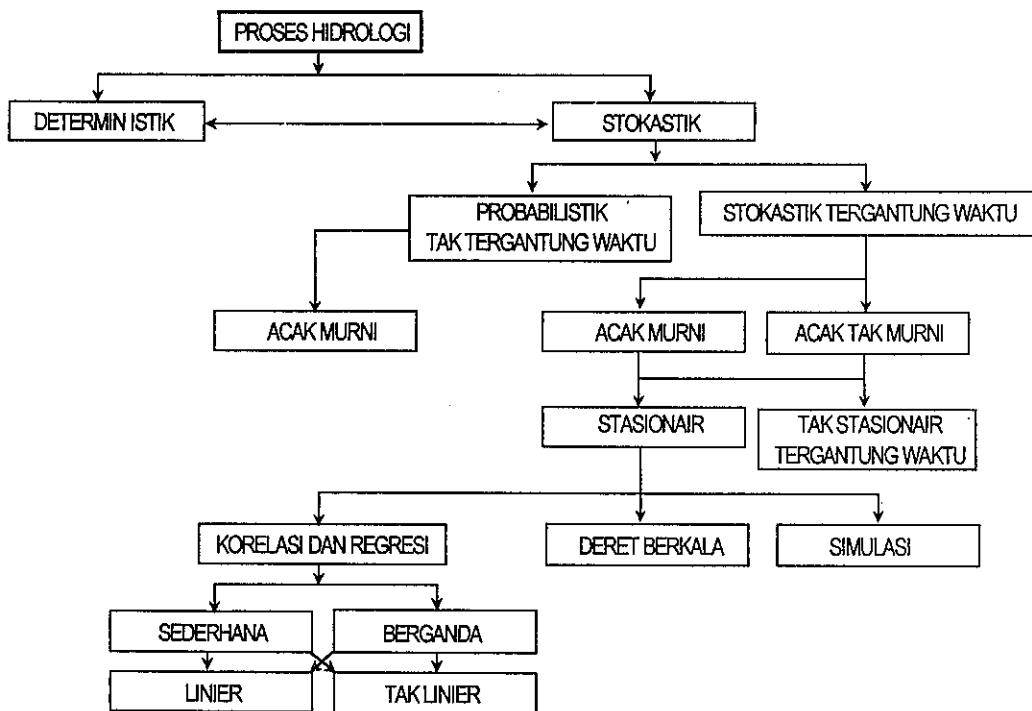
PROSES HIDROLOGI

DETERMIN ISTIK

STOKASTIK

PROBABILISTIK TAK TERGANTUNG WAKTU

STOKASTIK TERGANTUNG WAKTU

ACAK MURNI

ACAK MURNI

ACAK TAK MURNI

STASIONAIR

TAK STASIONAIR TERGANTUNG WAKTU

KORELASI DAN REGRESI

DERET BERKALA

SIMULASI

SEDERHANA

BERGANDA

LINIER

TAK LINIER